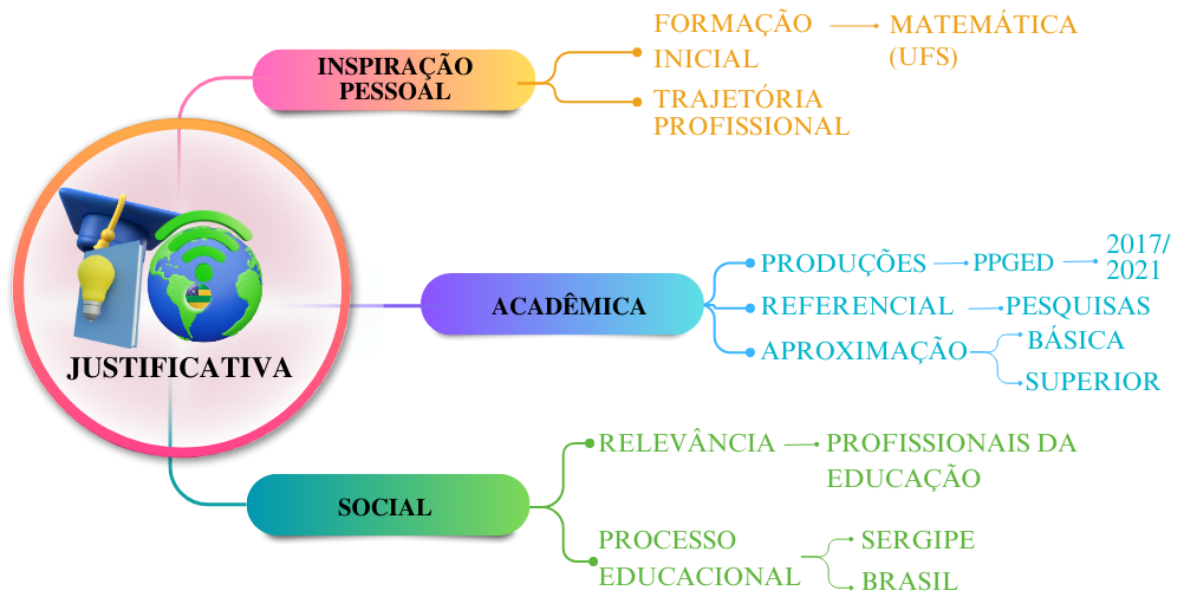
JUSTIFICATIVA

INSPIRAÇÃO PESSOAL

FORMAÇÃO INICIAL

MATEMÁTICA (UFS)

TRAJETÓRIA PROFISSIONAL

ACADÊMICA

PRODUÇÕES

PPGED

2017/2021

REFERENCIAL

PESQUISAS

APROXIMAÇÃO

BÁSICA

SUPERIOR

SOCIAL

RELEVÂNCIA

PROFISSIONAIS DA EDUCAÇÃO

PROCESSO EDUCACIONAL

SERGIPE

BRASIL